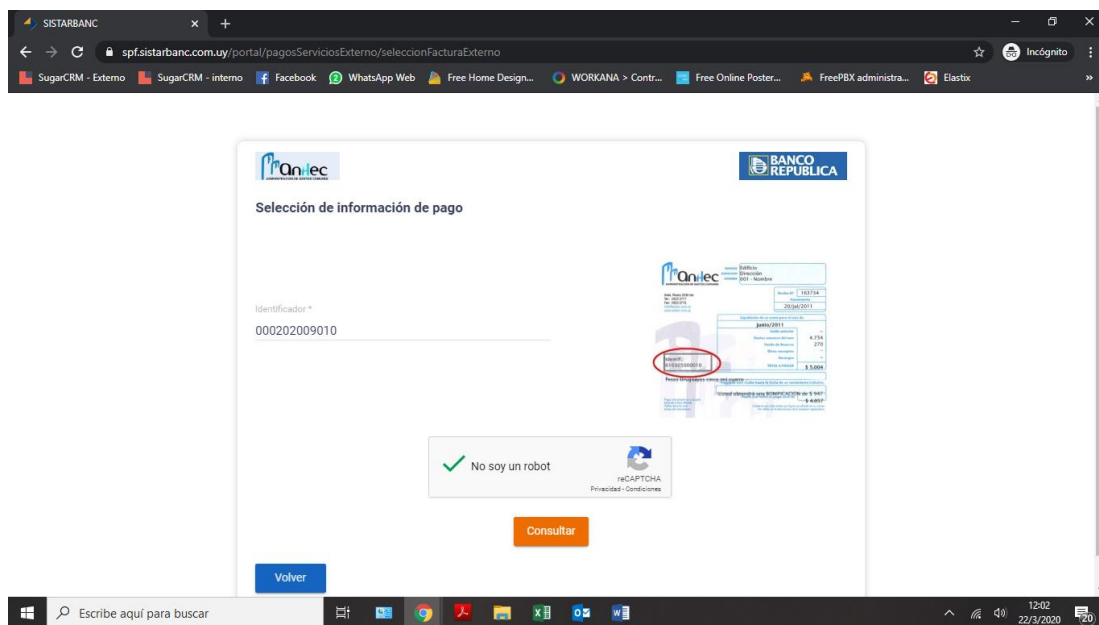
SISTARBANC
spf.sistarbanc.com.uy/portal/pagosServiciosExterno/seleccionFacturaExterno
Incógnito
SugarCRM - Externo SugarCRM - interno Facebook WhatsApp Web Free Home Design... WORKANA > Contr... Free Online Poster... FreePBX administra... Elastix

Conec
BANCO REPUBLICA

Selección de información de pago

Identificador *
000202009010

Conec
Edificio
Dirección
001 - Nombre
103734
20/Jul/2011
Junio/2011
4.734
270
Identif.
010305000010
$ 5.004
Usted obtendría una BONIFICACIÓN de $ 947
$ 4.057

No soy un robot
reCAPTCHA
Privacidad - Condiciones

Consultar

Volver

Escribe aquí para buscar
12:02
22/3/2020
20